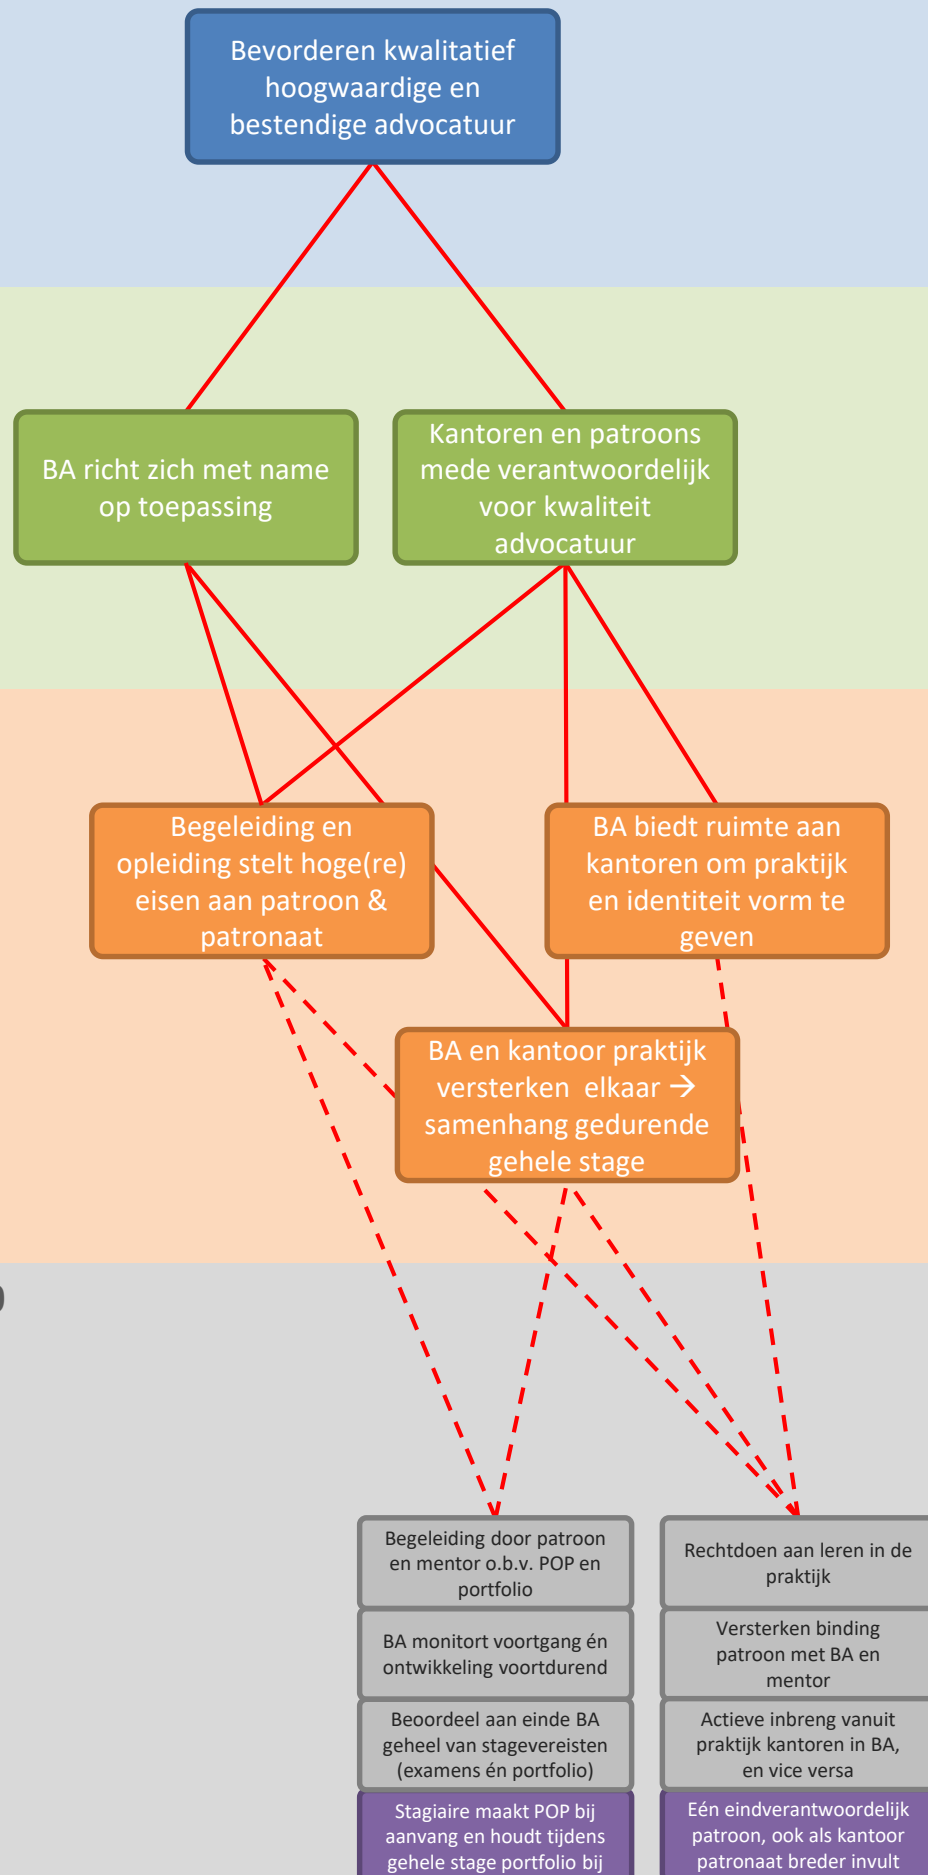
Bevorderen kwalitatief hoogwaardige en bestendige advocatuur

BA richt zich met name op toepassing

Kantoren en patroons mede verantwoordelijk voor kwaliteit advocatuur

Begeleiding en opleiding stelt hoge(re) eisen aan patroon & patronaat

BA biedt ruimte aan kantoren om praktijk en identiteit vorm te geven

BA en kantoor praktijk versterken elkaar → samenhang gedurende gehele stage

Begeleiding door patroon en mentor o.b.v. POP en portfolio

Rechtdoen aan leren in de praktijk

BA monitort voortgang én ontwikkeling voortdurend

Versterken binding patroon met BA en mentor

Beoordeel aan einde BA geheel van stagevereisten (examens én portfolio)

Actieve inbreng vanuit praktijk kantoren in BA, en vice versa

Stagiaire maakt POP bij aanvang en houdt tijdens gehele stage portfolio bij

Eén eindverantwoordelijk patroon, ook als kantoor patronaat breder invult